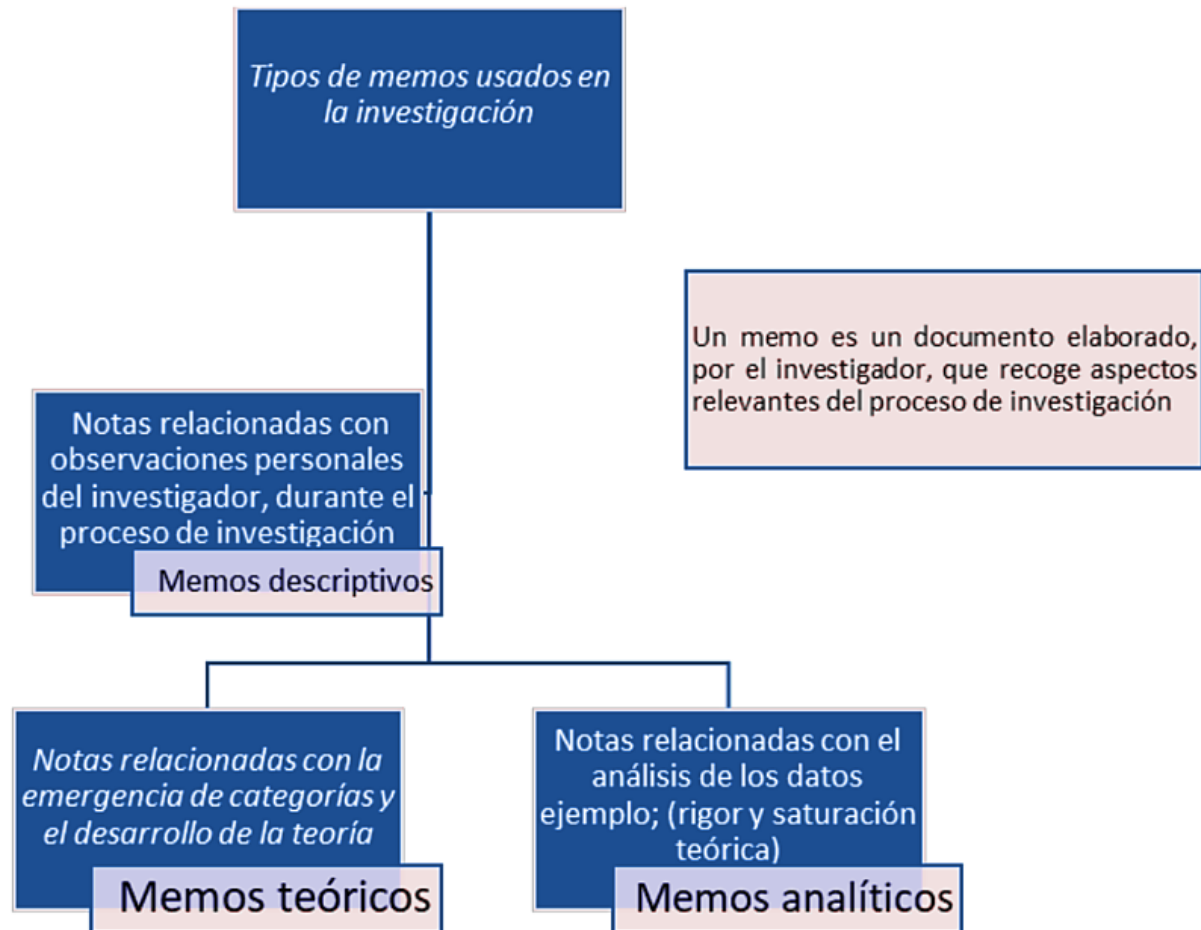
Tipos de memos usados en la investigación

Un memo es un documento elaborado, por el investigador, que recoge aspectos relevantes del proceso de investigación

Notas relacionadas con observaciones personales del investigador, durante el proceso de investigación

Memos descriptivos

Notas relacionadas con la emergencia de categorías y el desarrollo de la teoría

Memos teóricos

Notas relacionadas con el análisis de los datos ejemplo; (rigor y saturación teórica)

Memos analíticos